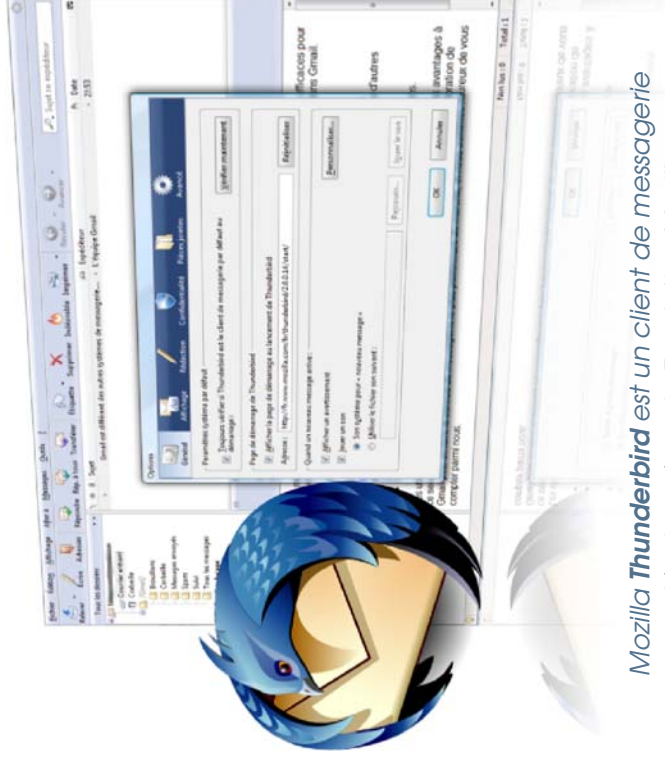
Mozilla **Thunderbird** est un client de messagerie

Options

Général Affichage Rédaction Confidentialité Pièces jointes Avancé

Paramètres système par défaut

Toujours vérifier si Thunderbird est le client de messagerie par défaut au démarrage

Vérifier maintenant

Page de démarrage de Thunderbird

Afficher la page de démarrage au lancement de Thunderbird

Adresse : http://www.mozilla.com/fr/thunderbird/2.0.0.14/start/

Réinitialiser

Quand un nouveau message arrive :

Afficher un avertissement

Personnaliser...

Jouer un son

Son système pour « nouveau message »

Utiliser le fichier son suivant :

Parcourir...

Jouer le son

OK

Annuler

Fichier Édition Affichage Aller à Message Outils

Relever Écrire Adresses Répondre Rép. à tous Transférer Étiquette Supprimer Indésirable Imprimer Reculer Avancer

Tous les dossiers

Courrier entrant

Courrier sortant

Corbeille

Gmail

Brouillons

Messages envoyés

Spam

Suivi

Tous les messages

Sujet

Gmail est différent des autres systèmes de messagerie...

L'équipe Gmail

Expéditeur

Sujet ou expéditeur

Date

23:53

efficaces pour re Gmail.

d'autres

vantages à ation de leur de vous

compter parmi nous.

Non lus : 0 Total : 1